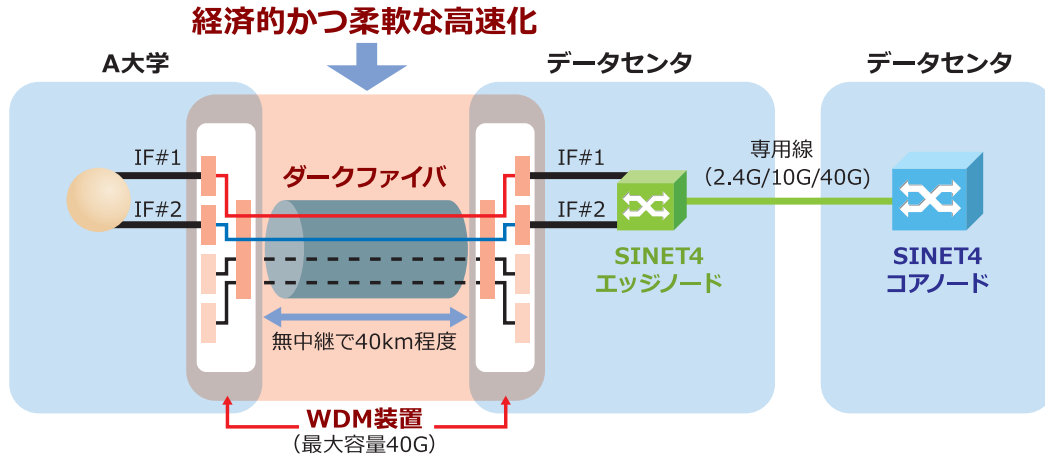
経済的かつ柔軟な高速化

A大学

データセンタ

データセンタ

IF#1

IF#2

ダークファイバ

IF#1

IF#2

専用線
(2.4G/10G/40G)

SINET4
エッジノード

SINET4
コアノード

無中継で40km程度

WDM装置
(最大容量40G)